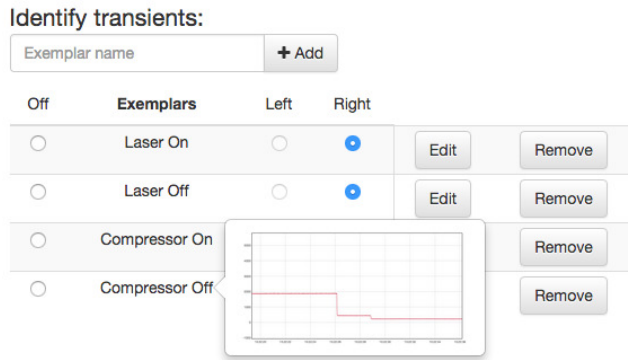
Identify transients:

Exemplar name

+ Add

| Off | Exemplars | Left | Right | | |
|---|---|---|---|---|---|
| | Laser On | | | Edit | Remove |
| | Laser Off | | | Edit | Remove |
| | Compressor On | | | | Remove |
| | Compressor Off | | | | Remove |